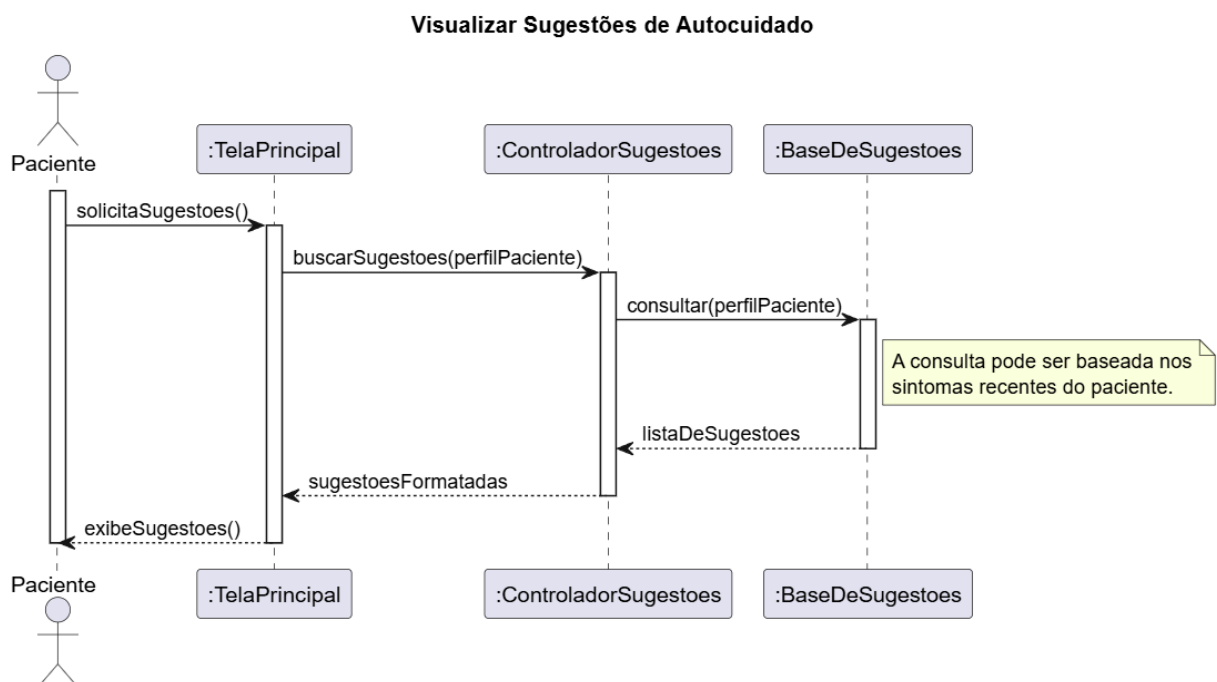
Visualizar Sugestões de Autocuidado

Paciente

:TelaPrincipal

:ControladorSugestoes

:BaseDeSugestoes

solicitaSugestoes()

buscarSugestoes(perfilPaciente)

consultar(perfilPaciente)

A consulta pode ser baseada nos sintomas recentes do paciente.

listaDeSugestoes

sugestoesFormatadas

exibeSugestoes()

Paciente

:TelaPrincipal

:ControladorSugestoes

:BaseDeSugestoes